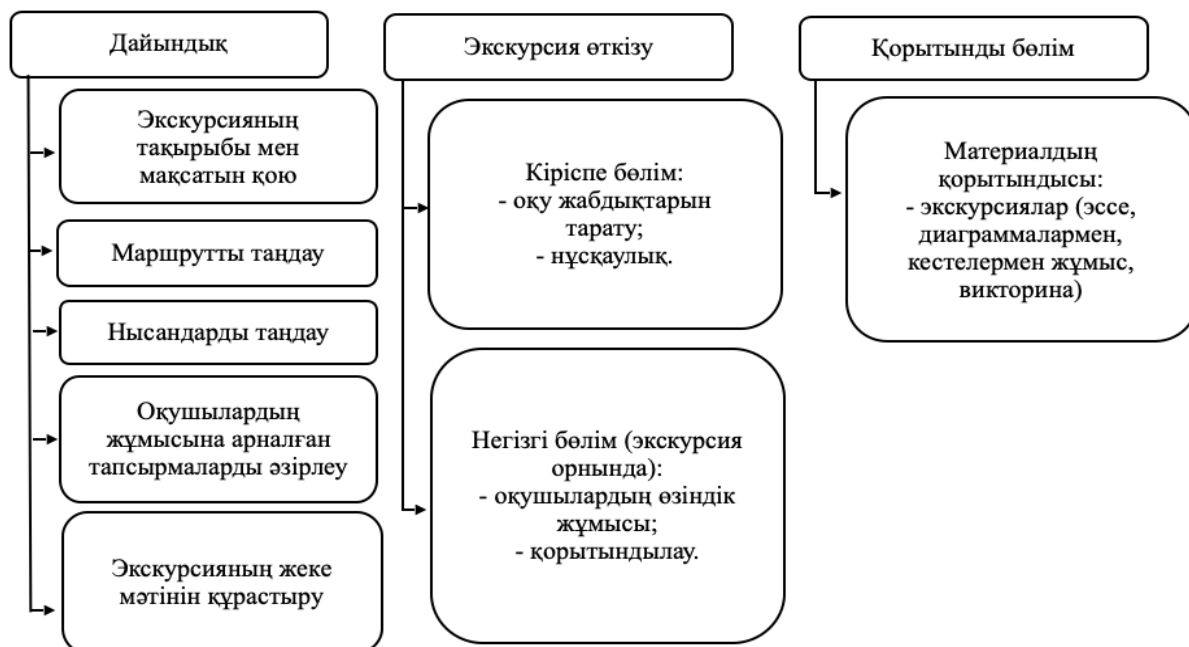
Дайындық

Экскурсияның тақырыбы мен мақсатын қою

Маршрутты таңдау

Нысандарды таңдау

Оқушылардың жұмысына арналған тапсырмаларды әзірлеу

Экскурсияның жеке мәтінін құрастыру

Экскурсия өткізу

Кіріспе бөлім:
- оқу жабдықтарын тарату;
- нұсқаулық.

Негізгі бөлім (экскурсия орнында):
- оқушылардың өзіндік жұмысы;
- қорытындылау.

Қорытынды бөлім

Материалдың қорытындысы:
- экскурсиялар (эссе, диаграммалармен, кестелермен жұмыс, викторина)